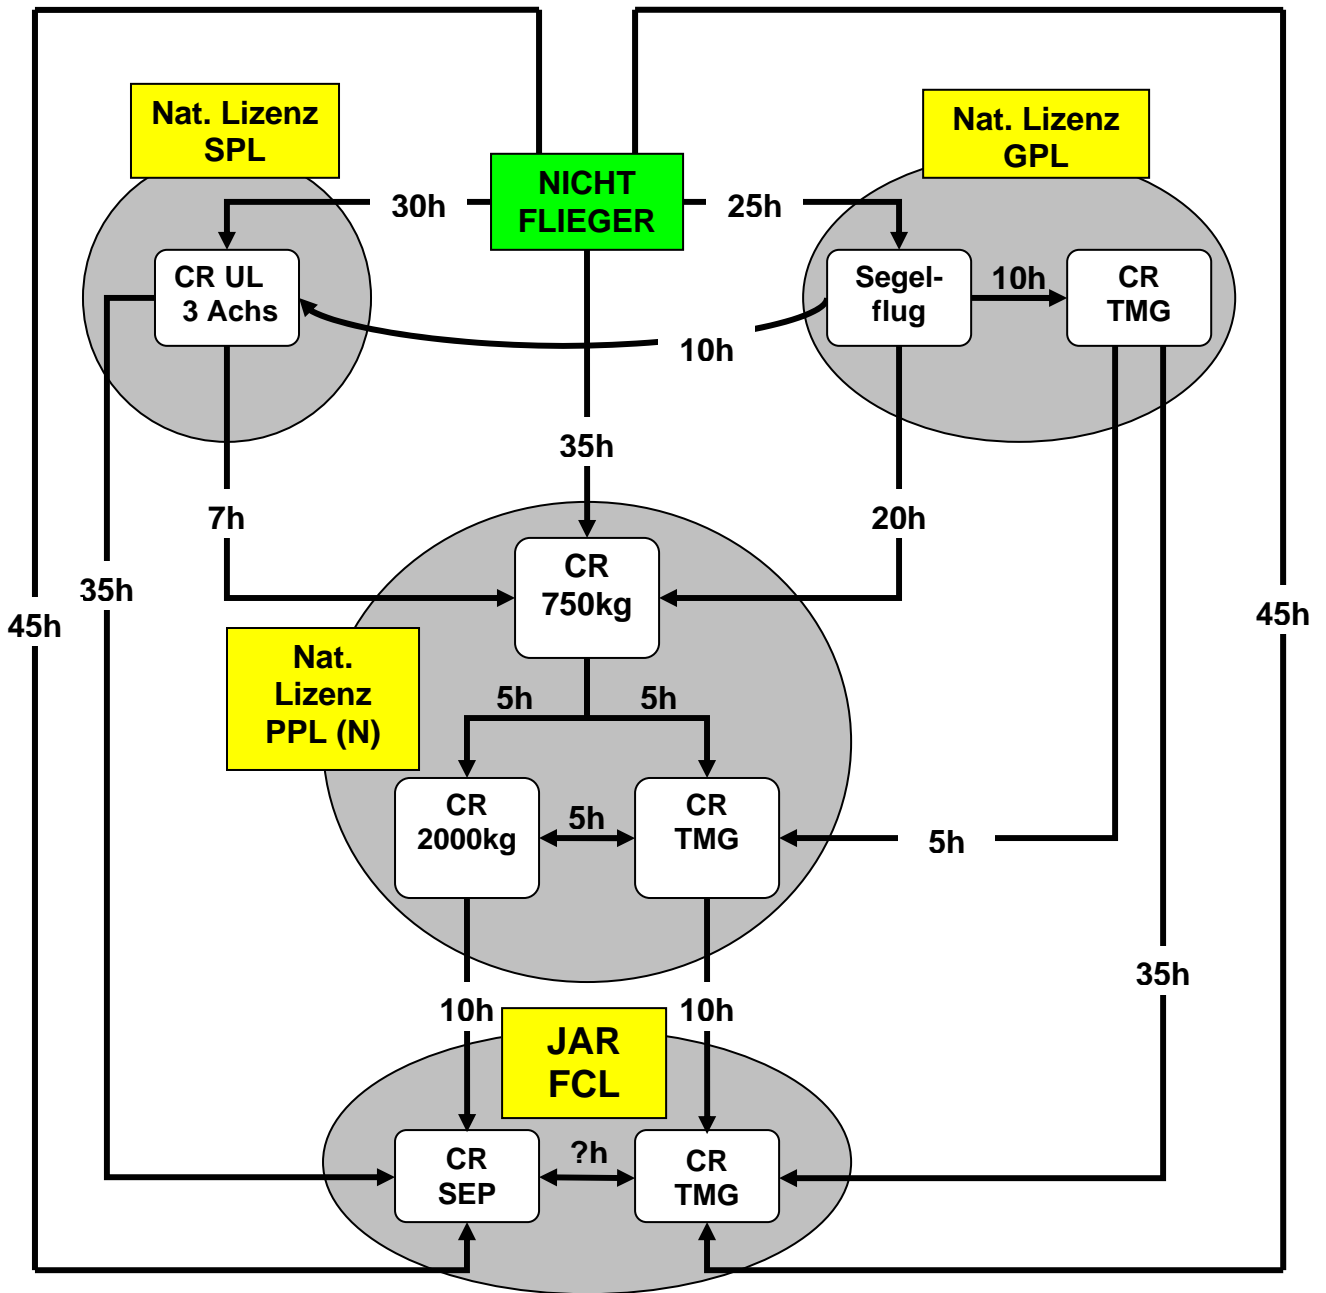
Nat. Lizenz SPL

NICHT FLIEGER

Nat. Lizenz GPL

30h

25h

CR UL 3 Achs

Segelflug

10h

CR TMG

10h

35h

7h

20h

35h

45h

CR 750kg

45h

Nat. Lizenz PPL (N)

5h

5h

CR 2000kg

5h

CR TMG

5h

35h

10h

10h

JAR FCL

CR SEP

?h

CR TMG